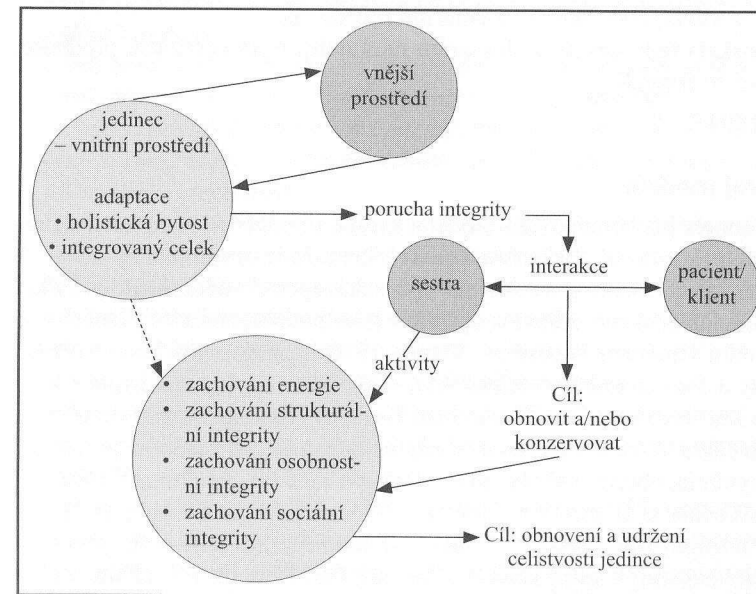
vnější prostředí

jedinec – vnitřní prostředí

adaptace
• holistická bytost
• integrovaný celek

porucha integrity

interakce

sestra

pacient/ klient

aktivity

• zachování energie
• zachování strukturální integrity
• zachování osobnostní integrity
• zachování sociální integrity

Cíl: obnovit a/nebo konzervovat

Cíl: obnovení a udržení celistvosti jedince